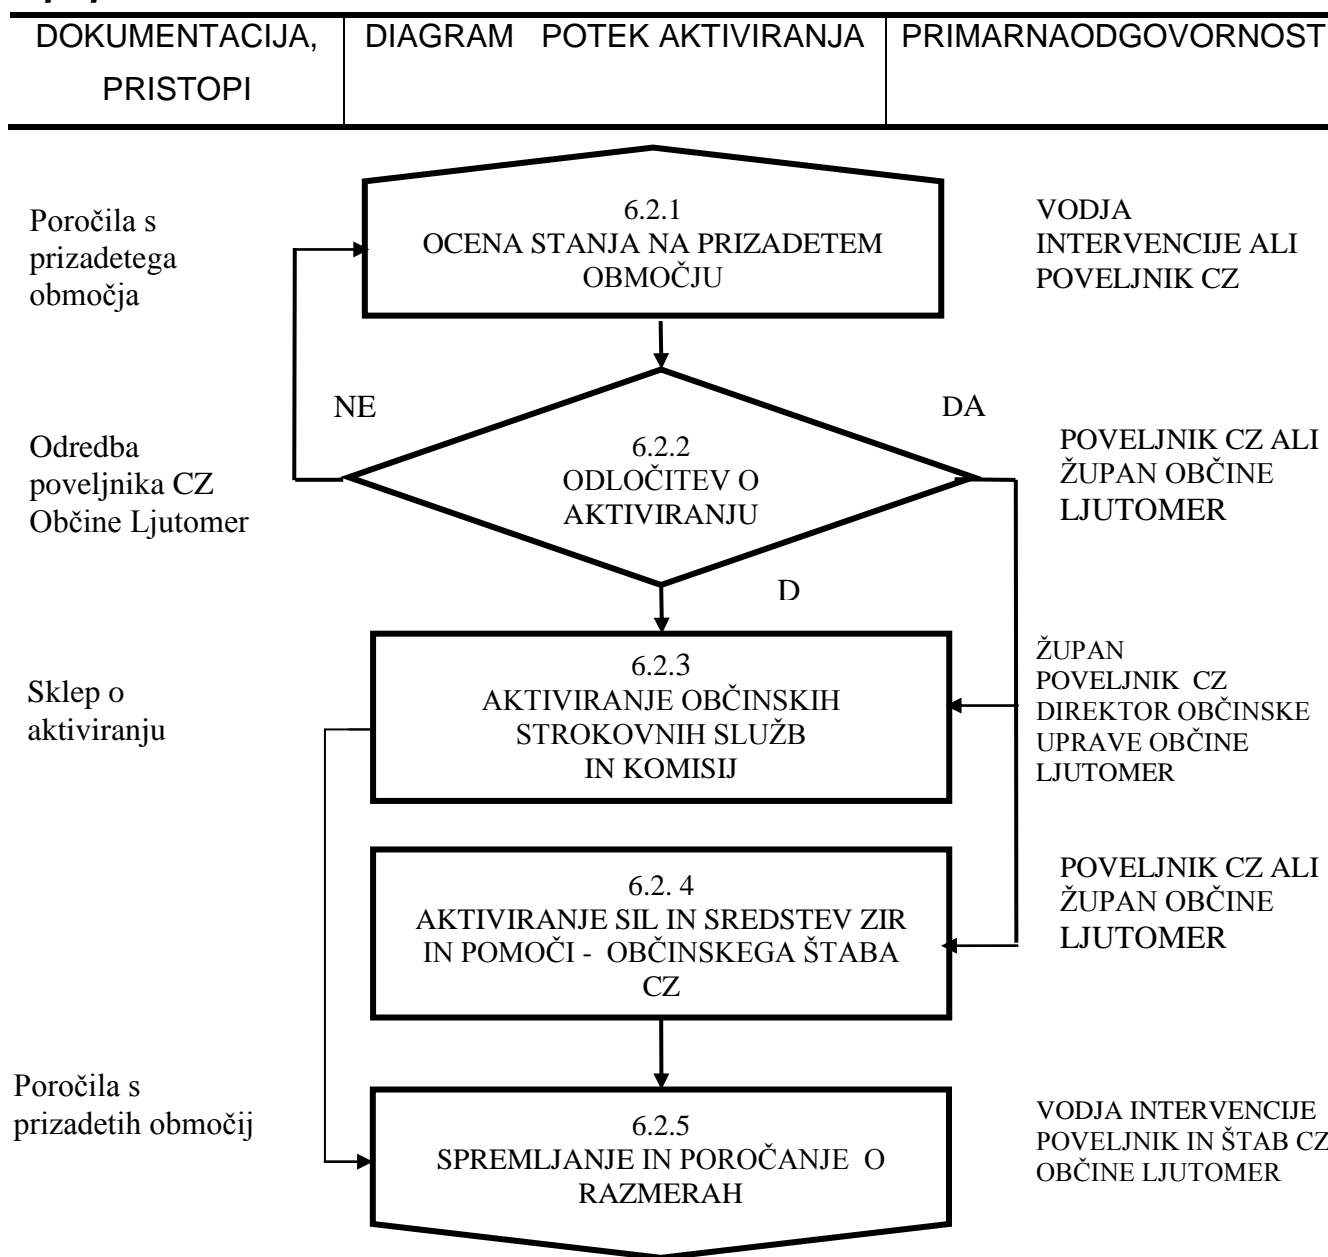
| DOKUMENTACIJA, PRISTOPI | DIAGRAM POTEK AKTIVIRANJA | PRIMARNAODGOVORNOST |
|---|---|---|

Poročila s prizadetega območja

6.2.1
OCENA STANJA NA PRIZADETEM OBMOČJU

VODJA INTERVENCIJE ALI POVELJNIK CZ

NE

DA

Odredba poveljnika CZ Občine Ljutomer

6.2.2
ODLOČITEV O AKTIVIRANJU

POVELJNIK CZ ALI ŽUPAN OBČINE LJUTOMER

D

Sklep o aktiviranju

6.2.3
AKTIVIRANJE OBČINSKIH STROKOVNIH SLUŽB IN KOMISIJ

ŽUPAN
POVELJNIK CZ
DIREKTOR OBČINSKE UPRAVE OBČINE LJUTOMER

6.2. 4
AKTIVIRANJE SIL IN SREDSTEV ZIR IN POMOČI - OBČINSKEGA ŠTABA CZ

POVELJNIK CZ ALI ŽUPAN OBČINE LJUTOMER

Poročila s prizadetih območij

6.2.5
SPREMLJANJE IN POROČANJE O RAZMERAH

VODJA INTERVENCIJE
POVELJNIK IN ŠTAB CZ OBČINE LJUTOMER